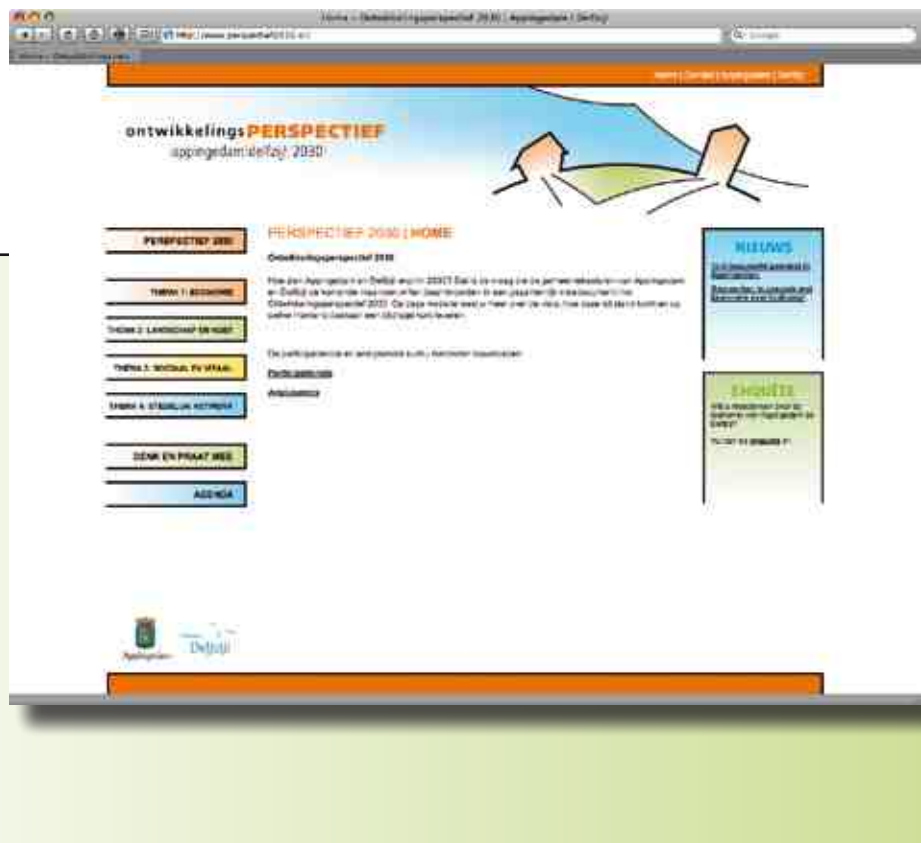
Home » Ontwikkelingsperspectief 2030 | Appingedam | Delfzijl

http://www.perspectief2030.nl

Home | Contact | Appingedam | Delfzijl

ontwikkelingsPERSPECTIEF
appingedam·delfzijl 2030

PERSPECTIEF 2030

THEMA 1: ECONOMIE

THEMA 2: LANDSCHAP EN NOET

THEMA 3: SOCIAAL EN WONEN

THEMA 4: STEDELIJK NETWERK

DENK EN PRAAT MEE

AGENDA

PERSPECTIEF 2030 | HOME

Ontwikkelingsperspectief 2030

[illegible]

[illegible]

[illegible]

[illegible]

NIEUWS

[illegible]

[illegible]

ENQUÊTE

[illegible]

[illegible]

Appingedam

Delfzijl